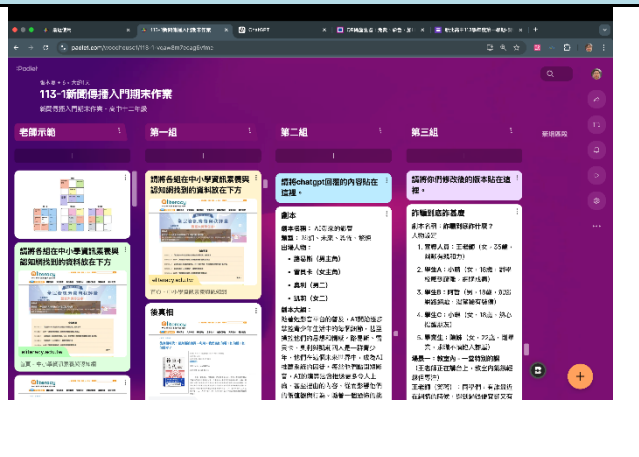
padlet.com/

Padlet

113-1新聞傳播入門期末作業

老師示範

請將各組在中小學資訊素養與認知網找到的資料放在下方

第一組

請將各組在中小學資訊素養與認知網找到的資料放在下方

後真相

第二組

請將chatgpt回覆的內容貼在這裡。

劇本

劇本名稱：AI迷途的新聞
類型：社會、成長、科技、懸疑
出場人物：
• 陳曉雨（男主角）
• 曹莉卡（女主角）
• 高明（男二）
• 林莉（女二）
劇本大綱：

第三組

請將你們修改後的版本貼在這裡。

詐騙劇本修改

劇本名稱：詐騙到底有誰？
人物設定：
1. 主角：王老師（女，35歲）
2. 學生A：小明（女，16歲）
3. 學生B：阿豪（男，16歲）
4. 學生C：小美（女，16歲）
5. 學生D：陳雅（女，22歲）
場景一：教室內，一堂特別的課
王老師（老）：同學們，今天我們